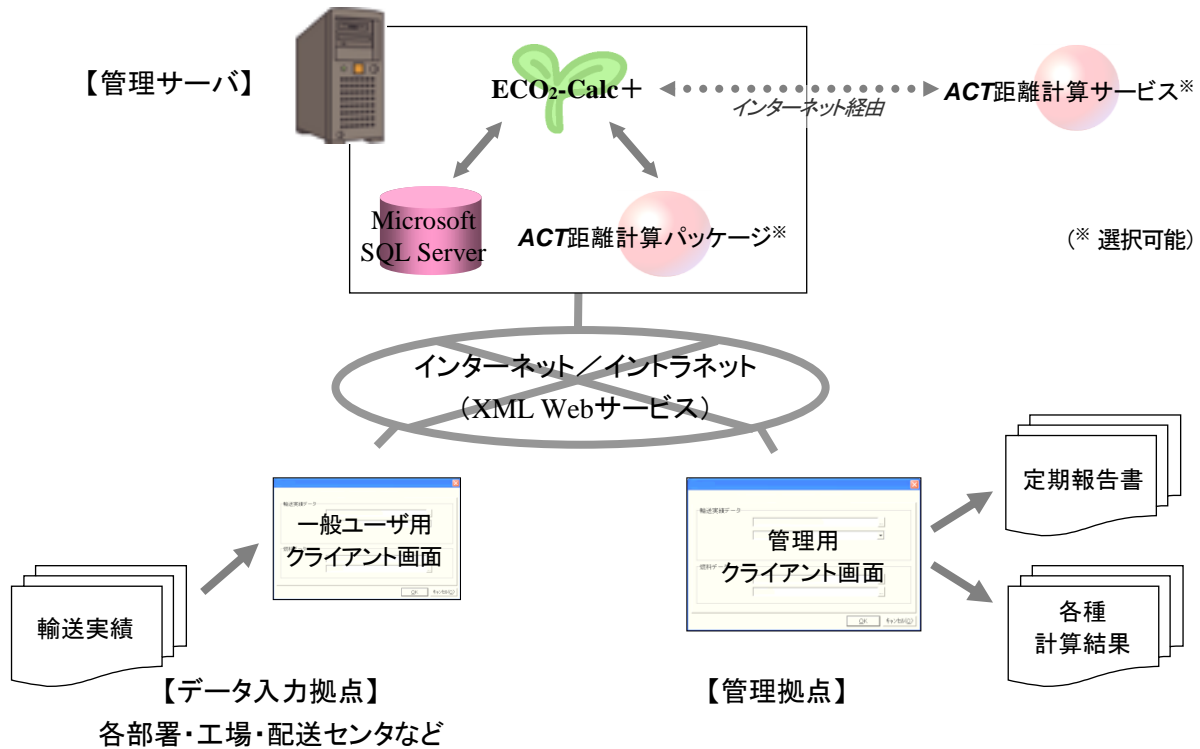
【管理サーバ】

ECO₂-Calc＋

インターネット経由

ACT距離計算サービス※

Microsoft SQL Server

ACT距離計算パッケージ※

（※ 選択可能）

インターネット／イントラネット
（XML Webサービス）

輸送実績データ
一般ユーザ用
クライアント画面
OK　キャンセル(C)

輸送実績データ
管理用
クライアント画面
燃料データ
OK　キャンセル(C)

定期報告書

各種
計算結果

輸送実績

【データ入力拠点】
各部署・工場・配送センタなど

【管理拠点】